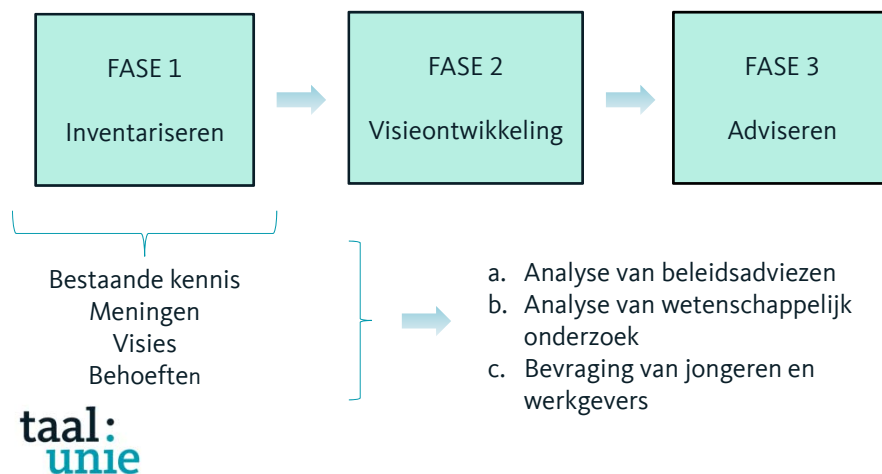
FASE 1

Inventariseren

FASE 2

Visieontwikkeling

FASE 3

Adviseren

Bestaande kennis
Meningen
Visies
Behoeften

a. Analyse van beleidsadviezen
b. Analyse van wetenschappelijk onderzoek
c. Bevraging van jongeren en werkgevers

taal:
unie